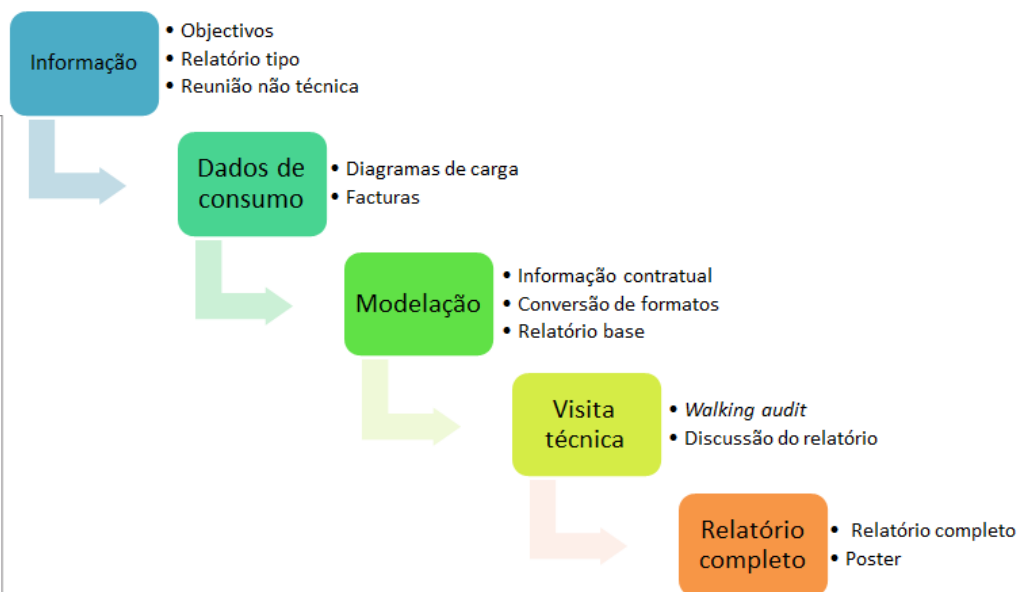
Informação
- Objectivos
- Relatório tipo
- Reunião não técnica

Dados de consumo
- Diagramas de carga
- Facturas

Modelação
- Informação contratual
- Conversão de formatos
- Relatório base

Visita técnica
- *Walking audit*
- Discussão do relatório

Relatório completo
- Relatório completo
- Poster